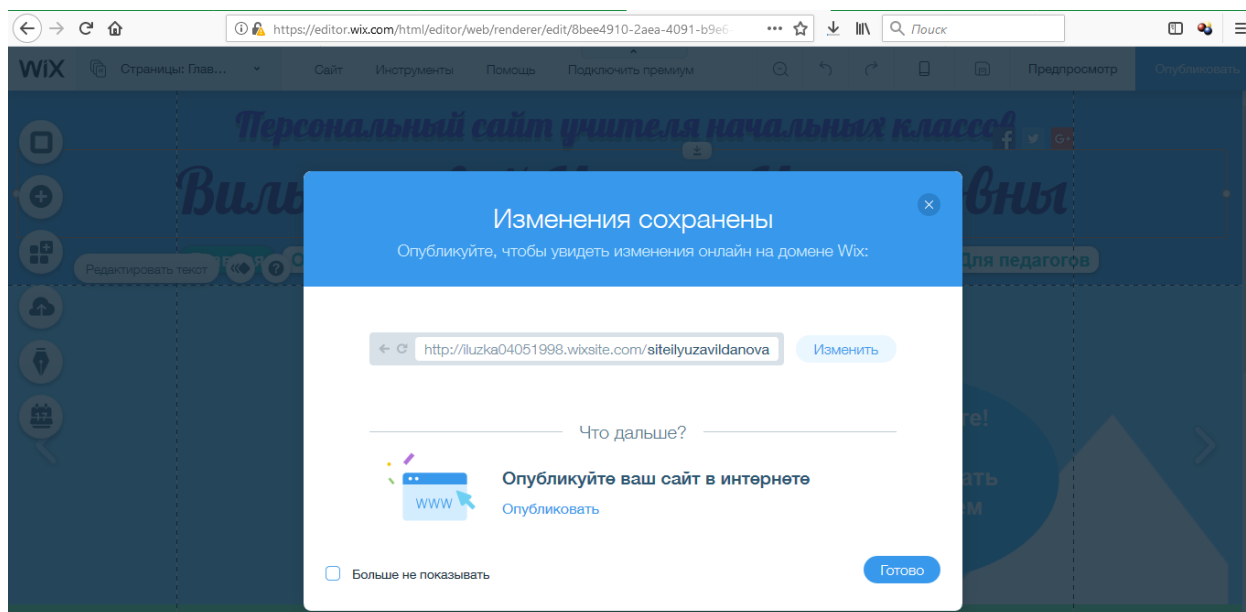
https://editor.wix.com/html/editor/web/renderer/edit/8bee4910-2aea-4091-b9e6

Поиск

WiX Страницы: Глав... Сайт Инструменты Помощь Подключить премиум Предпросмотр Опубликовать

Персональный сайт учителя начальных классов

Вил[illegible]вны

Редактировать текст

Для педагогов

Изменения сохранены

Опубликуйте, чтобы увидеть изменения онлайн на домене Wix:

http://iluzka04051998.wixsite.com/siteilyuzavildanova

Изменить

Что дальше?

WWW

Опубликуйте ваш сайт в интернете

Опубликовать

Больше не показывать

Готово